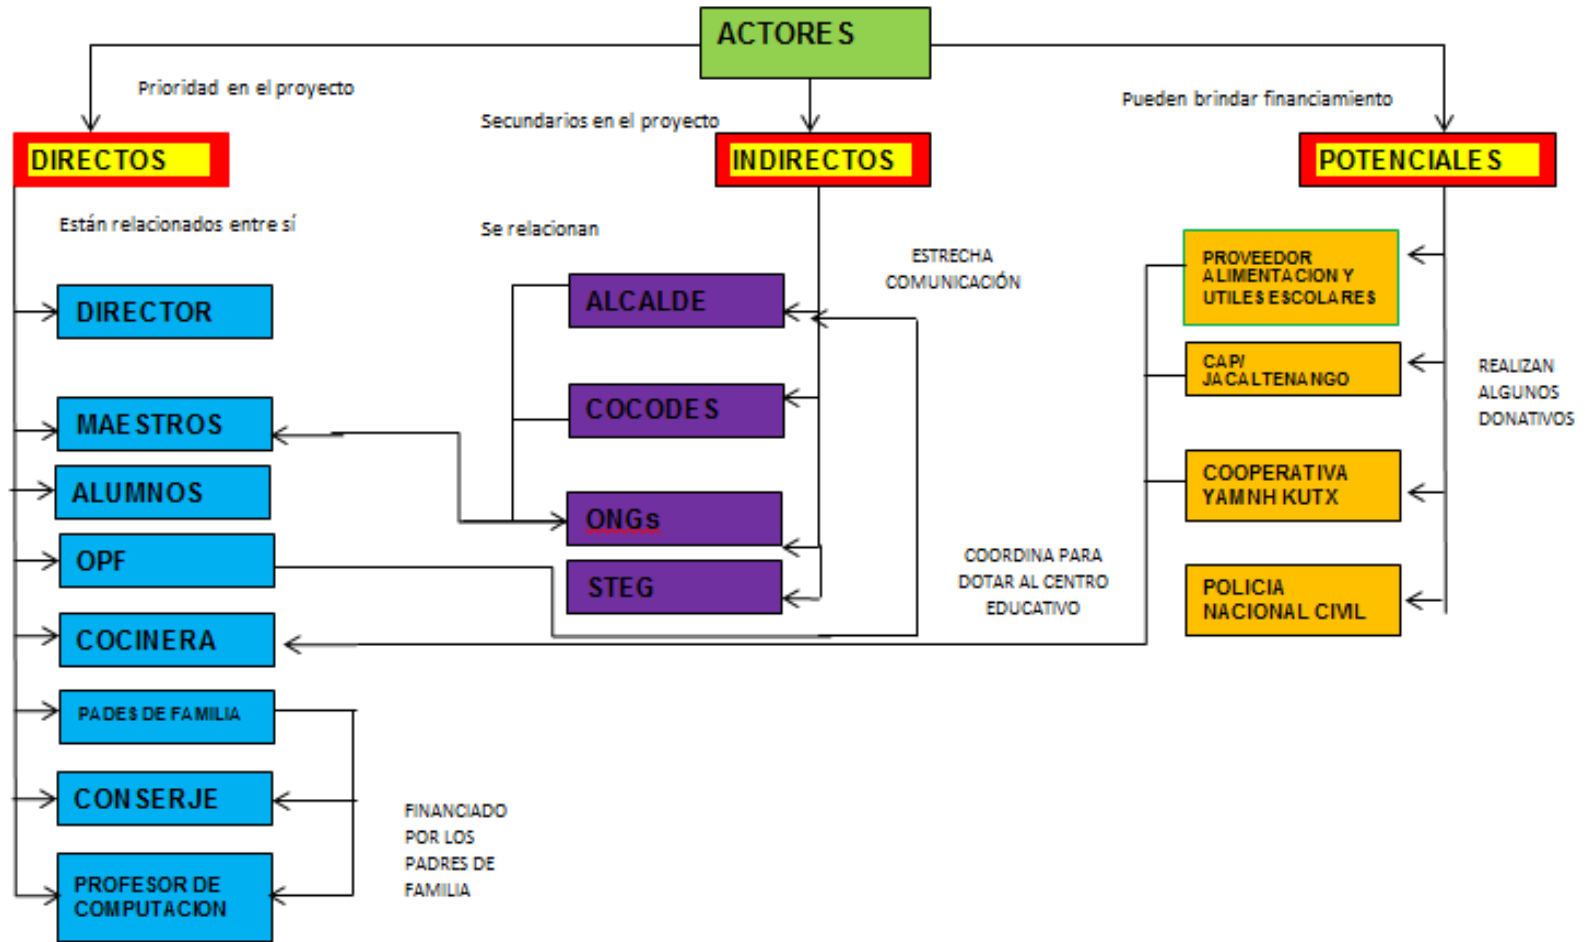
ACTORES

Prioridad en el proyecto

Secundarios en el proyecto

Pueden brindar financiamiento

DIRECTOS

INDIRECTOS

POTENCIALES

Están relacionados entre sí

Se relacionan

ESTRECHA COMUNICACIÓN

DIRECTOR

MAESTROS

ALUMNOS

OPF

COCINERA

PADES DE FAMILIA

CONSERJE

PROFESOR DE COMPUTACION

ALCALDE

COCODES

ONGs

STEG

PROVEEDOR ALIMENTACION Y UTILES ESCOLARES

CAP/ JACALTENANGO

COOPERATIVA YAMNH KUTX

POLICIA NACIONAL CIVIL

REALIZAN ALGUNOS DONATIVOS

COORDINA PARA DOTAR AL CENTRO EDUCATIVO

FINANCIADO POR LOS PADRES DE FAMILIA